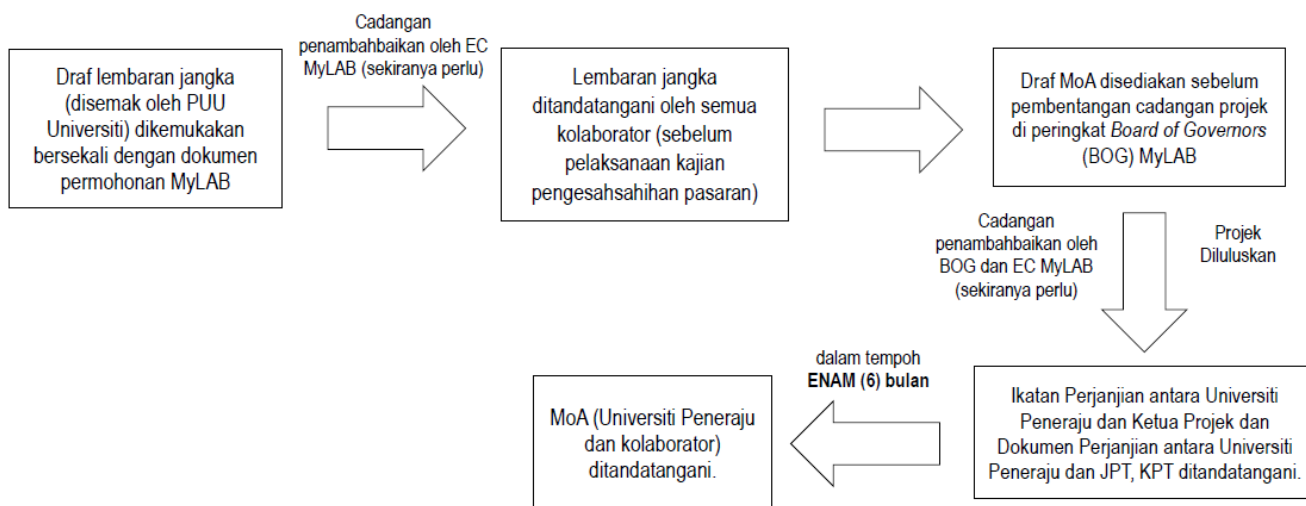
Draf lembaran jangka (disemak oleh PUU Universiti) dikemukakan bersekali dengan dokumen permohonan MyLAB

Cadangan penambahbaikan oleh EC MyLAB (sekiranya perlu)

Lembaran jangka ditandatangani oleh semua kolaborator (sebelum pelaksanaan kajian pengesahsahihan pasaran)

Draf MoA disediakan sebelum pembentangan cadangan projek di peringkat *Board of Governors* (BOG) MyLAB

Cadangan penambahbaikan oleh BOG dan EC MyLAB (sekiranya perlu)

Projek Diluluskan

Ikatan Perjanjian antara Universiti Peneraju dan Ketua Projek dan Dokumen Perjanjian antara Universiti Peneraju dan JPT, KPT ditandatangani.

dalam tempoh **ENAM (6) bulan**

MoA (Universiti Peneraju dan kolaborator) ditandatangani.